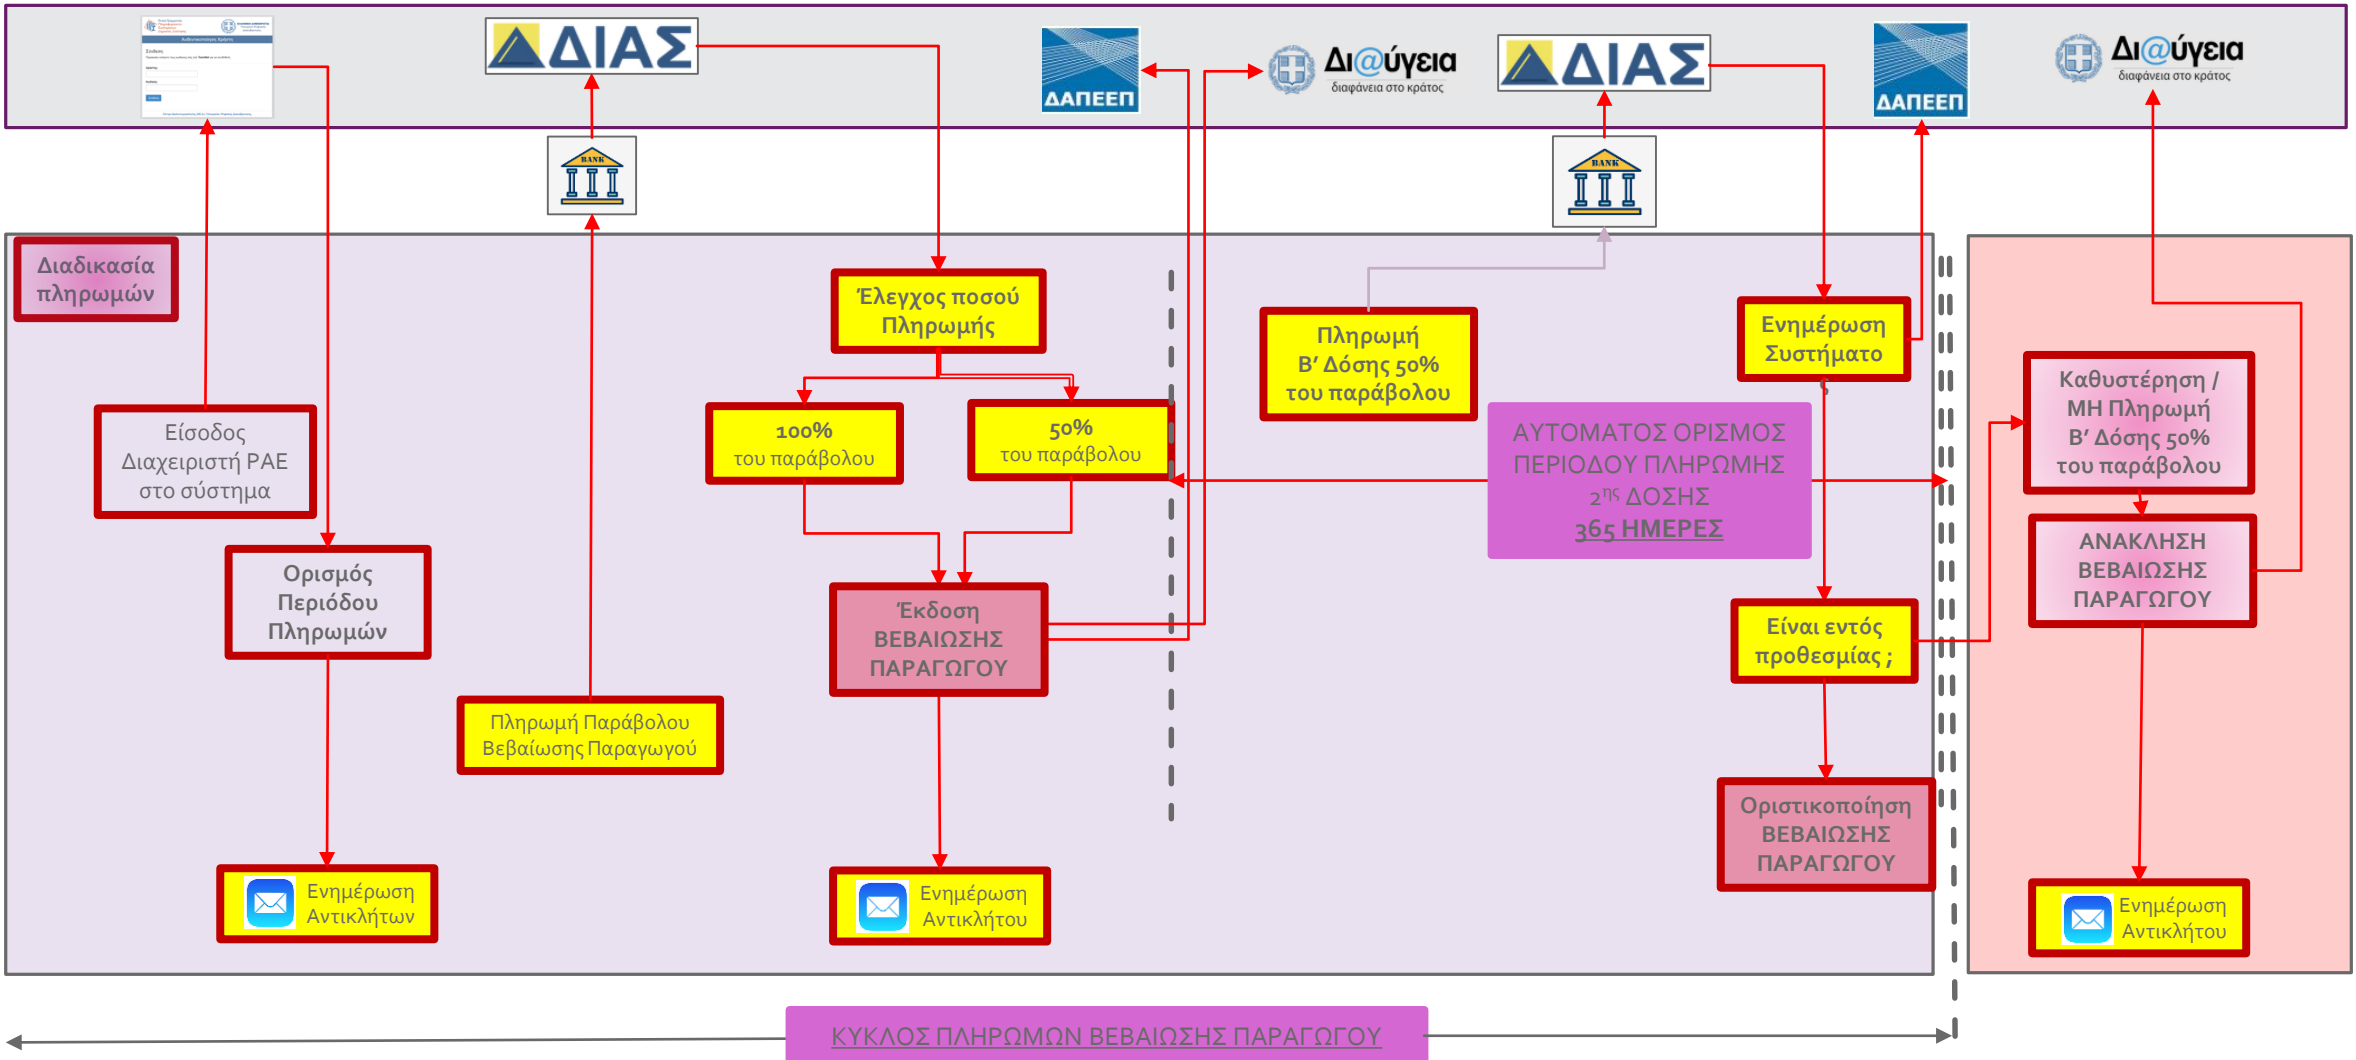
ΔΙΑΣ

ΔΑΠΕΕΠ

Δι@ύγεια
διαφάνεια στο κράτος

ΔΙΑΣ

ΔΑΠΕΕΠ

Δι@ύγεια
διαφάνεια στο κράτος

BANK

BANK

Διαδικασία πληρωμών

Είσοδος Διαχειριστή ΡΑΕ στο σύστημα

Ορισμός Περιόδου Πληρωμών

Ενημέρωση Αντικλήτων

Πληρωμή Παράβολου Βεβαίωσης Παραγωγού

Έλεγχος ποσού Πληρωμής

100% του παράβολου

50% του παράβολου

Έκδοση ΒΕΒΑΙΩΣΗΣ ΠΑΡΑΓΩΓΟΥ

Ενημέρωση Αντικλήτου

Πληρωμή Β' Δόσης 50% του παράβολου

ΑΥΤΟΜΑΤΟΣ ΟΡΙΣΜΟΣ ΠΕΡΙΟΔΟΥ ΠΛΗΡΩΜΗΣ $2^{ης}$ ΔΟΣΗΣ 365 ΗΜΕΡΕΣ

Ενημέρωση Συστήματο

Είναι εντός προθεσμίας ;

Οριστικοποίηση ΒΕΒΑΙΩΣΗΣ ΠΑΡΑΓΩΓΟΥ

Καθυστέρηση / ΜΗ Πληρωμή Β' Δόσης 50% του παράβολου

ΑΝΑΚΛΗΣΗ ΒΕΒΑΙΩΣΗΣ ΠΑΡΑΓΩΓΟΥ

Ενημέρωση Αντικλήτου

ΚΥΚΛΟΣ ΠΛΗΡΩΜΩΝ ΒΕΒΑΙΩΣΗΣ ΠΑΡΑΓΩΓΟΥ